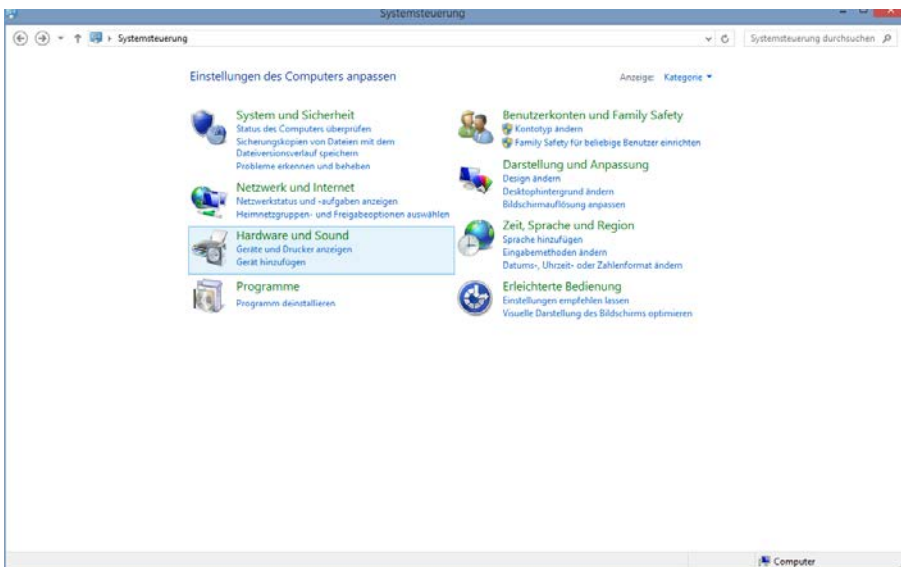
Systemsteuerung

Systemsteuerung

Systemsteuerung durchsuchen

Einstellungen des Computers anpassen

Anzeige: Kategorie

System und Sicherheit
Status des Computers überprüfen
Sicherungskopien von Dateien mit dem Dateiversionsverlauf speichern
Probleme erkennen und beheben

Netzwerk und Internet
Netzwerkstatus und -aufgaben anzeigen
Heimnetzgruppen- und Freigabeoptionen auswählen

Hardware und Sound
Geräte und Drucker anzeigen
Gerät hinzufügen

Programme
Programm deinstallieren

Benutzerkonten und Family Safety
Kontotyp ändern
Family Safety für beliebige Benutzer einrichten

Darstellung und Anpassung
Design ändern
Desktophintergrund ändern
Bildschirmauflösung anpassen

Zeit, Sprache und Region
Sprache hinzufügen
Eingabemethoden ändern
Datums-, Uhrzeit- oder Zahlenformat ändern

Erleichterte Bedienung
Einstellungen empfehlen lassen
Visuelle Darstellung des Bildschirms optimieren

Computer